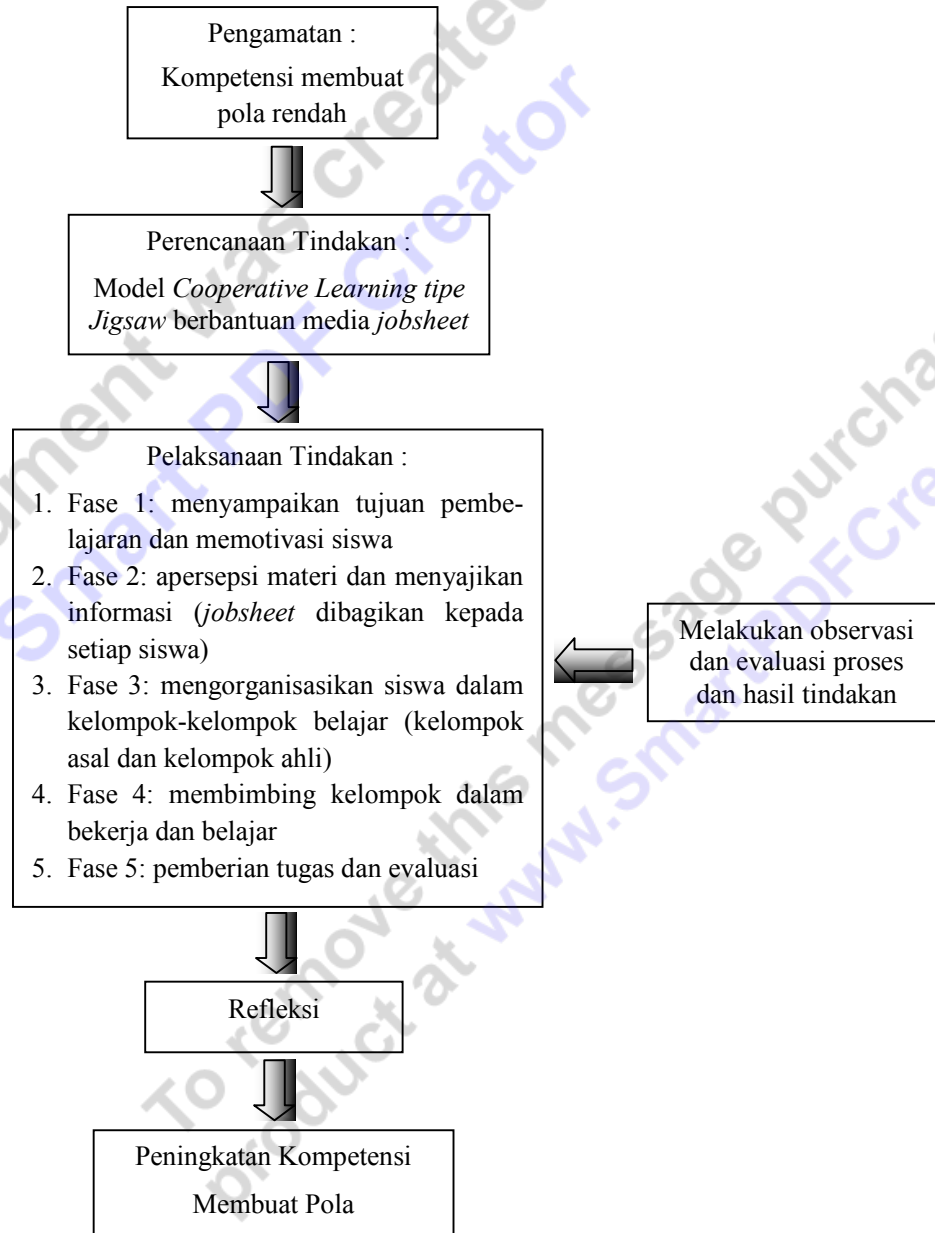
Pengamatan :
Kompetensi membuat pola rendah

Perencanaan Tindakan :
Model *Cooperative Learning tipe Jigsaw* berbantuan media *jobsheet*

Pelaksanaan Tindakan :
1. Fase 1: menyampaikan tujuan pembelajaran dan memotivasi siswa
2. Fase 2: apersepsi materi dan menyajikan informasi (*jobsheet* dibagikan kepada setiap siswa)
3. Fase 3: mengorganisasikan siswa dalam kelompok-kelompok belajar (kelompok asal dan kelompok ahli)
4. Fase 4: membimbing kelompok dalam bekerja dan belajar
5. Fase 5: pemberian tugas dan evaluasi

Melakukan observasi dan evaluasi proses dan hasil tindakan

Refleksi

Peningkatan Kompetensi
Membuat Pola

This document was created with Smart PDF Creator. To remove this message purchase the product at www.SmartPDFCreator.com